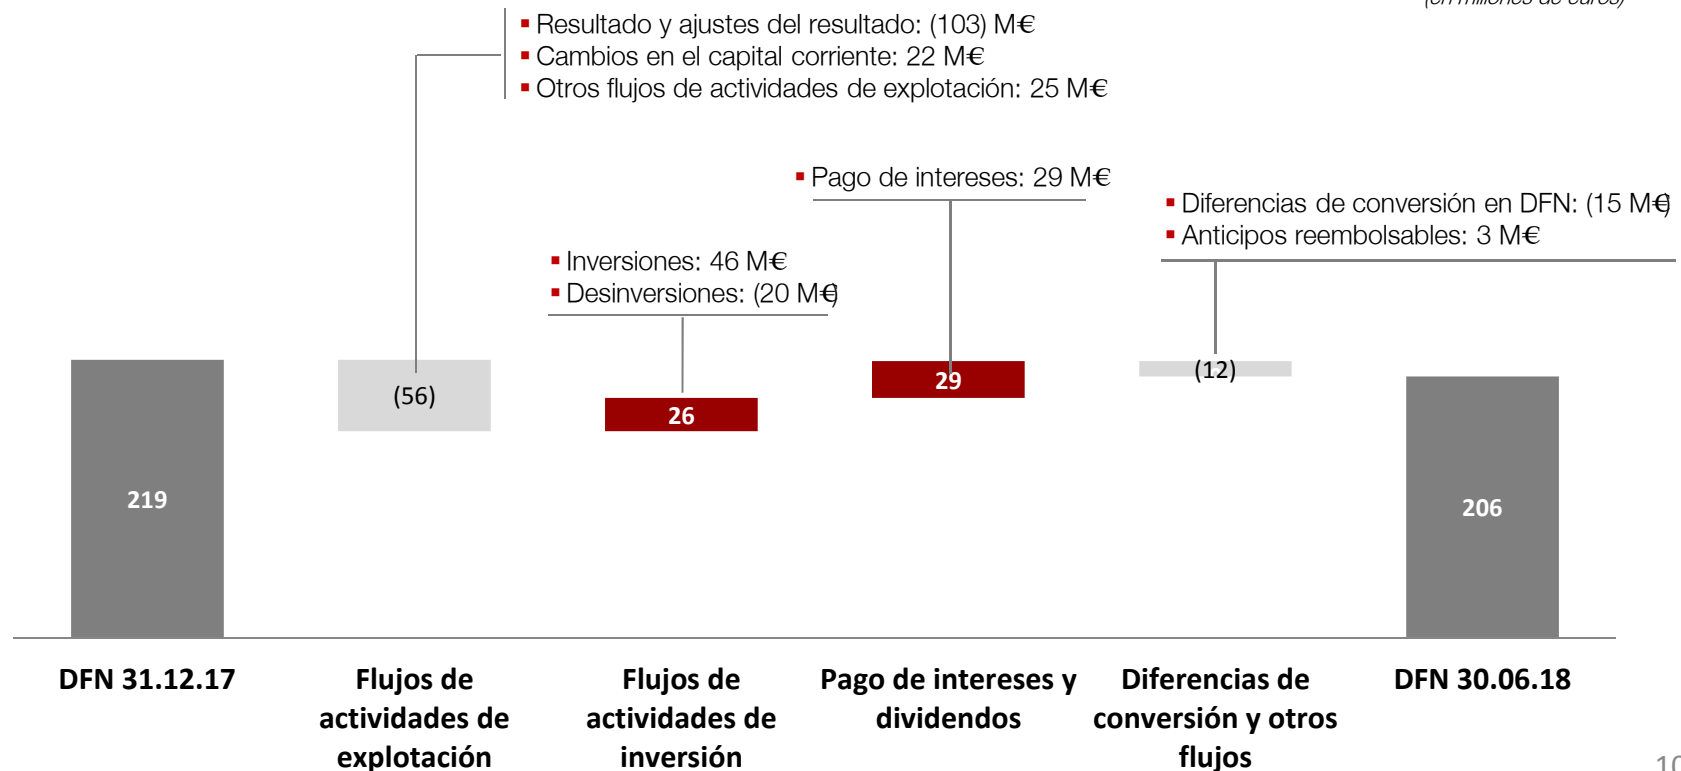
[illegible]

▪ Resultado y ajustes del resultado: (103) M€
▪ Cambios en el capital corriente: 22 M€
▪ Otros flujos de actividades de explotación: 25 M€

▪ Pago de intereses: 29 M€

▪ Diferencias de conversión en DFN: (15 M€)
▪ Anticipos reembolsables: 3 M€

▪ Inversiones: 46 M€
▪ Desinversiones: (20 M€)

219

(56)

26

29

(12)

206

DFN 31.12.17

Flujos de actividades de explotación

Flujos de actividades de inversión

Pago de intereses y dividendos

Diferencias de conversión y otros flujos

DFN 30.06.18

1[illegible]